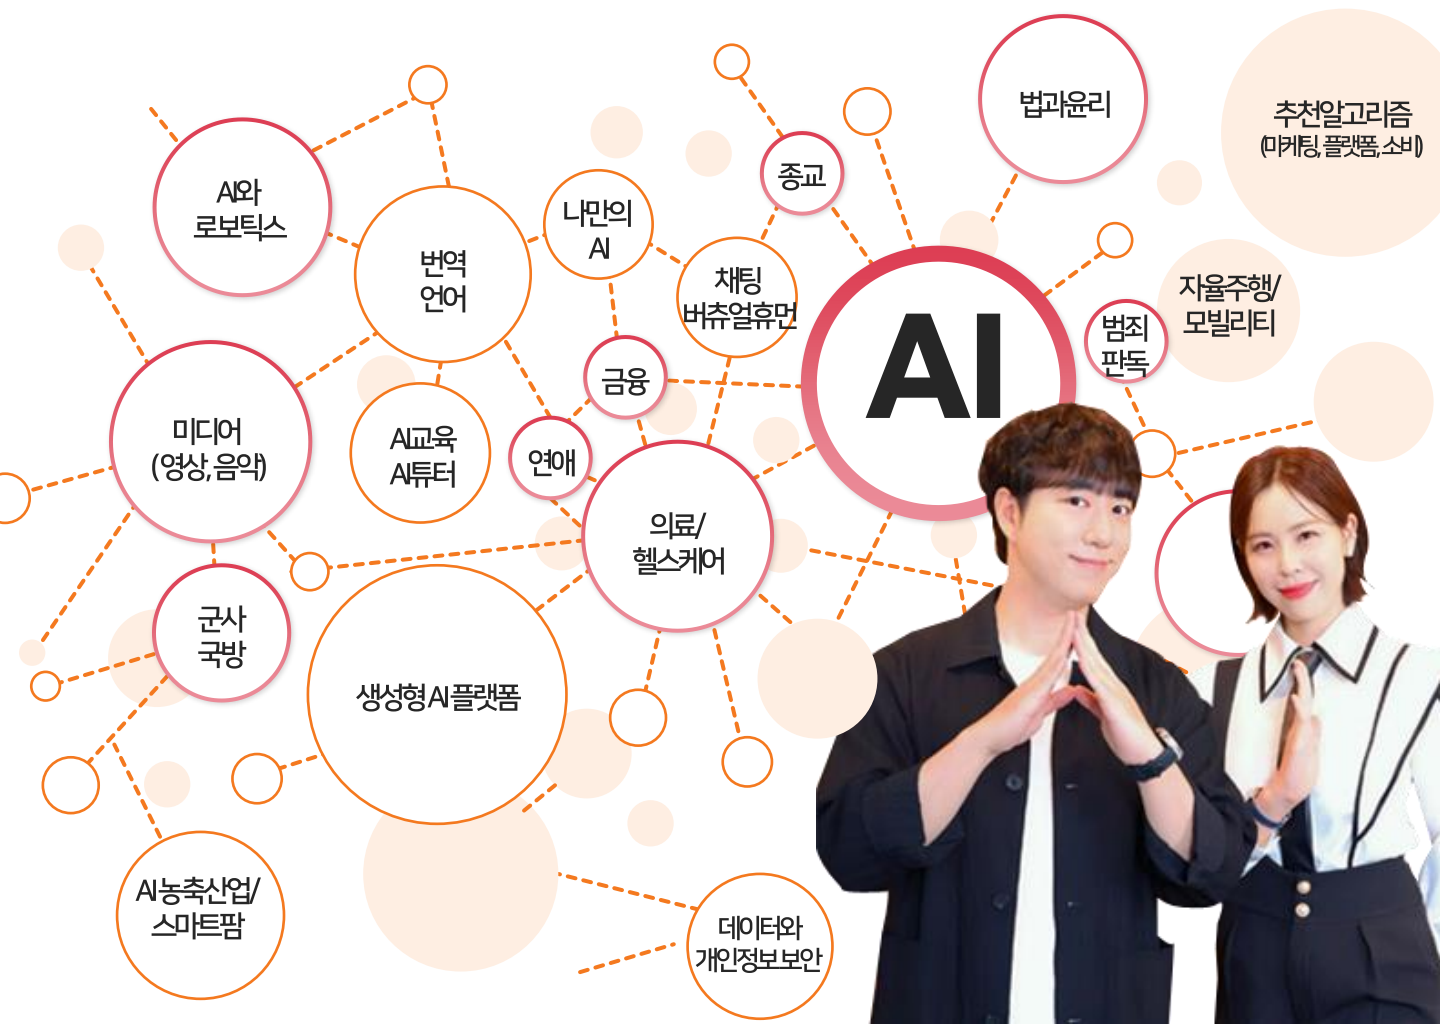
AI와 로보틱스

번역 언어

나만의 AI

종교

법과윤리

추천알고리즘 (마케팅, 플랫폼, 소비)

채팅 버츄얼휴먼

AI

범죄 판독

자율주행/ 모빌리티

금융

미디어 (영상, 음악)

AI교육 AI튜터

연애

의료/ 헬스케어

군사 국방

생성형AI플랫폼

AI농축산업/ 스마트팜

데이터와 개인정보보안